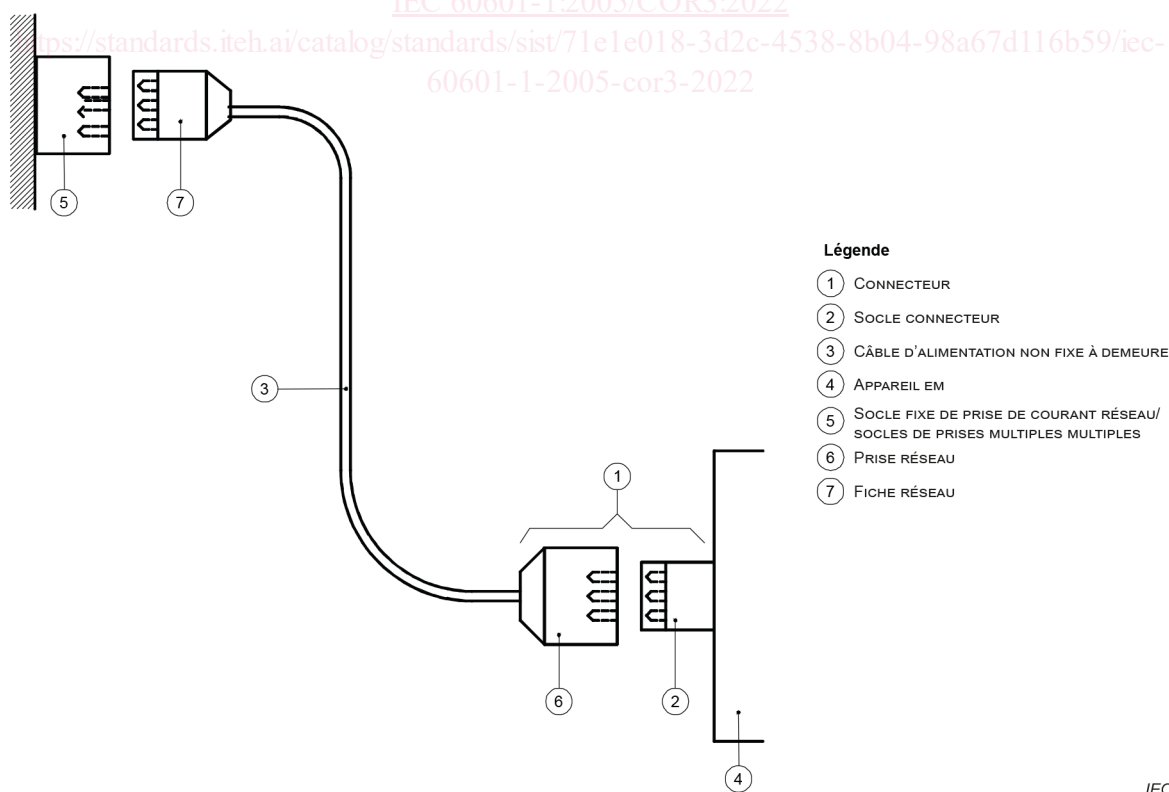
IEC 60601-1:2005/COR3:2022
https://standards.iteh.ai/catalog/standards/sist/71e1e018-3d2c-4538-8b04-98a67d116b59/iec-60601-1-2005-cor3-2022

5
7
3
1
6
2
4

Légende
1 Connecteur
2 Socle connecteur
3 Câble d'alimentation non fixe à demeure
4 Appareil em
5 Socle fixe de prise de courant réseau/ socles de prises multiples multiples
6 Prise réseau
7 Fiche réseau

IEC